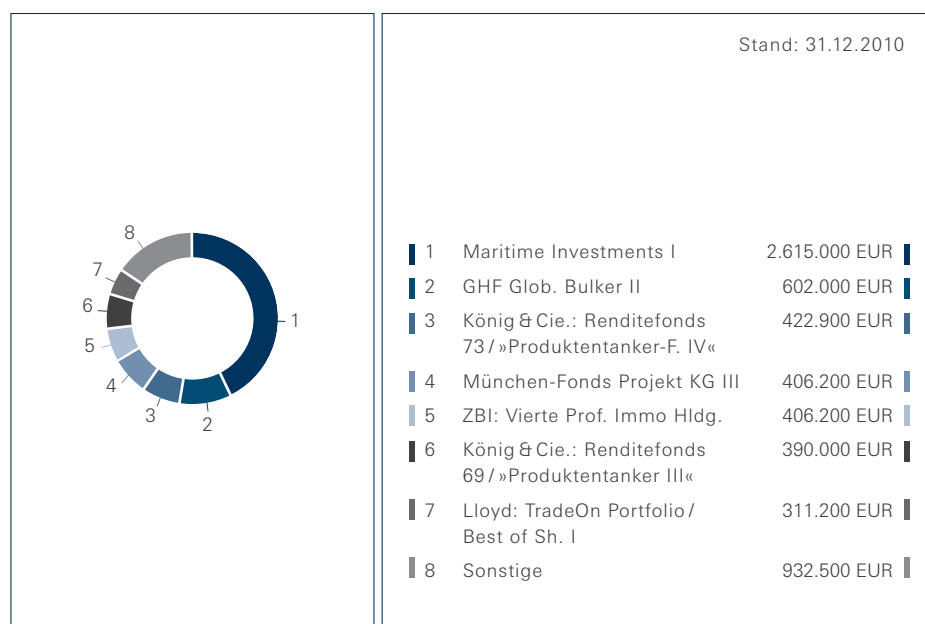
Stand: 31.12.2010

8
7
6
5
4
3
2
1

| | | |
|---|---|---|
| 1 | Maritime Investments I | 2.615.000 EUR |
| 2 | GHF Glob. Bulker II | 602.000 EUR |
| 3 | König & Cie.: Renditefonds 73 / »Produktentanker-F. IV« | 422.900 EUR |
| 4 | München-Fonds Projekt KG III | 406.200 EUR |
| 5 | ZBI: Vierte Prof. Immo Hldg. | 406.200 EUR |
| 6 | König & Cie.: Renditefonds 69 / »Produktentanker III« | 390.000 EUR |
| 7 | Lloyd: TradeOn Portfolio / Best of Sh. I | 311.200 EUR |
| 8 | Sonstige | 932.500 EUR |